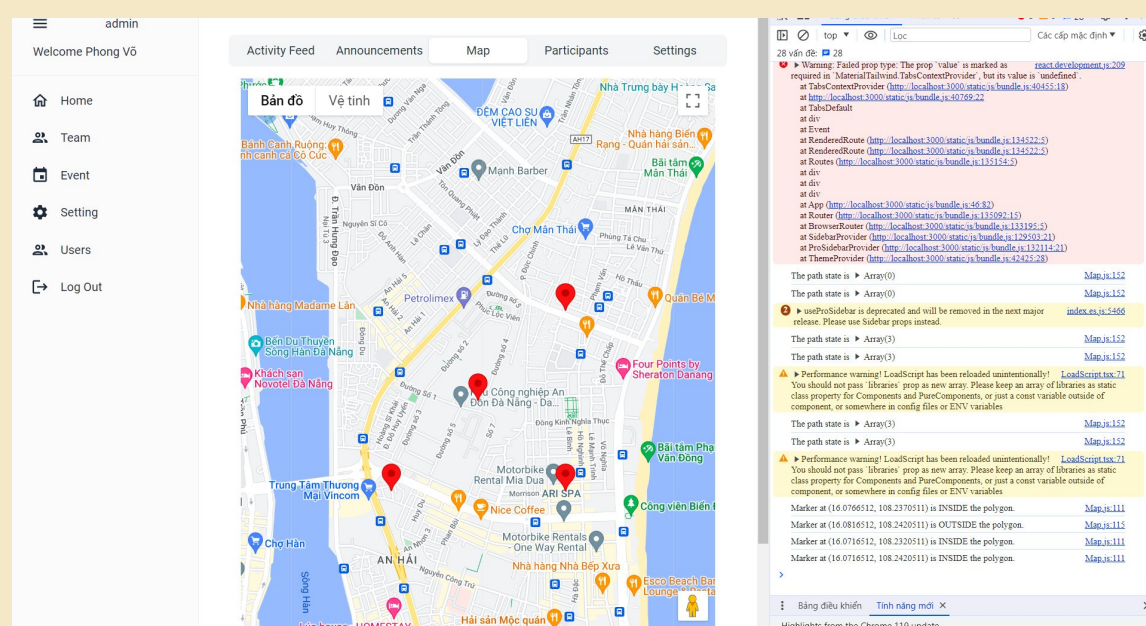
admin
Welcome Phong Võ

Home
Team
Event
Setting
Users
Log Out

Activity Feed | Announcements | Map | Participants | Settings

Bản đồ | Vệ tinh

ĐẾM CAO SU VIỆT LIÊN
Nhà hàng Biển Rạng - Quán hải sản...
Bãi tắm Mân Thái
Bánh Canh Ruộng
Vân Đồn
Mạnh Barber
MÂN THÁI
Chợ Mân Thái
Petrolimex
Nhà hàng Madame Lân
Quán Bé M
Bến Du Thuyền Sông Hàn Đà Nẵng
Four Points by Sheraton Danang
Khách sạn Novotel Đà Nẵng
Đồ Công nghiệp Âm Đà Nẵng - Da...
Bãi tắm Pha Văn Đồng
Trung Tâm Thương Mại Vincom
Motorbike Rental Mia Dua
ARI SPA
Nice Coffee
Công viên Biển Đ
Chợ Hàn
Motorbike Rentals - One Way Rentals
AN HẢI
Nhà hàng Nhà Bếp Xưa
Esco Beach Ba Lounge
Sông Hàn
Hải sản Mộc quán
HOMESTAY

top | Lọc | Các cấp mặc định
28 vấn đề: 28

▶ Warning: Failed prop type: The prop `value` is marked as required in `MaterialTailwind.TabsContextProvider`, but its value is `undefined`. react.development.js:209
at TabsContextProvider (http://localhost:3000/static/js/bundle.js:40455:18)
at http://localhost:3000/static/js/bundle.js:40769:22
at TabsDefault
at div
at Event
at RenderedRoute (http://localhost:3000/static/js/bundle.js:134522:5)
at RenderedRoute (http://localhost:3000/static/js/bundle.js:134522:5)
at Routes (http://localhost:3000/static/js/bundle.js:135154:5)
at div
at div
at div
at App (http://localhost:3000/static/js/bundle.js:46:82)
at Router (http://localhost:3000/static/js/bundle.js:135092:15)
at BrowserRouter (http://localhost:3000/static/js/bundle.js:133195:5)
at SidebarProvider (http://localhost:3000/static/js/bundle.js:129503:21)
at ProSidebarProvider (http://localhost:3000/static/js/bundle.js:132114:21)
at ThemeProvider (http://localhost:3000/static/js/bundle.js:42425:28)

The path state is ▶ Array(0) Map.js:152
The path state is ▶ Array(0) Map.js:152
2 ▶ useProSidebar is deprecated and will be removed in the next major release. Please use Sidebar props instead. index.es.js:5466
The path state is ▶ Array(3) Map.js:152
The path state is ▶ Array(3) Map.js:152
▶ Performance warning! LoadScript has been reloaded unintentionally! You should not pass `libraries` prop as new array. Please keep an array of libraries as static class property for Components and PureComponents, or just a const variable outside of component, or somewhere in config files or ENV variables LoadScript.tsx:71
The path state is ▶ Array(3) Map.js:152
The path state is ▶ Array(3) Map.js:152
▶ Performance warning! LoadScript has been reloaded unintentionally! You should not pass `libraries` prop as new array. Please keep an array of libraries as static class property for Components and PureComponents, or just a const variable outside of component, or somewhere in config files or ENV variables LoadScript.tsx:71
Marker at (16.0766512, 108.2370511) is INSIDE the polygon. Map.js:111
Marker at (16.0816512, 108.2420511) is OUTSIDE the polygon. Map.js:115
Marker at (16.0716512, 108.2370511) is INSIDE the polygon. Map.js:111
Marker at (16.0716512, 108.2420511) is INSIDE the polygon. Map.js:111

Bảng điều khiển | Tính năng mới ✕